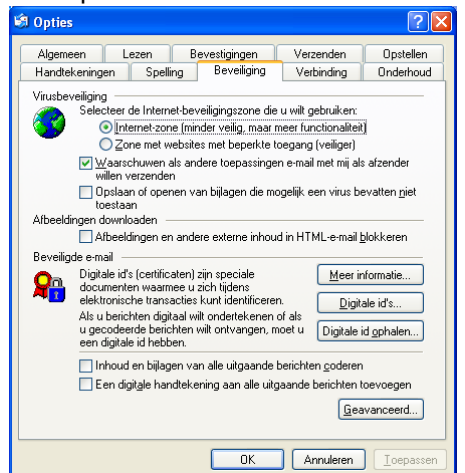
Opties

Algemeen | Lezen | Bevestigingen | Verzenden | Opstellen
Handtekeningen | Spelling | Beveiliging | Verbinding | Onderhoud

Virusbeveiliging

Selecteer de Internet-beveiligingszone die u wilt gebruiken:

Internet-zone (minder veilig, maar meer functionaliteit)

Zone met websites met beperkte toegang (veiliger)

Waarschuwen als andere toepassingen e-mail met mij als afzender willen verzenden

Opslaan of openen van bijlagen die mogelijk een virus bevatten niet toestaan

Afbeeldingen downloaden

Afbeeldingen en andere externe inhoud in HTML-e-mail blokkeren

Beveiligde e-mail

Digitale id's (certificaten) zijn speciale documenten waarmee u zich tijdens elektronische transacties kunt identificeren.

Meer informatie...

Digitale id's...

Als u berichten digitaal wilt ondertekenen of als u gecodeerde berichten wilt ontvangen, moet u een digitale id hebben.

Digitale id ophalen...

Inhoud en bijlagen van alle uitgaande berichten coderen

Een digitale handtekening aan alle uitgaande berichten toevoegen

Geavanceerd...

OK | Annuleren | Toepassen